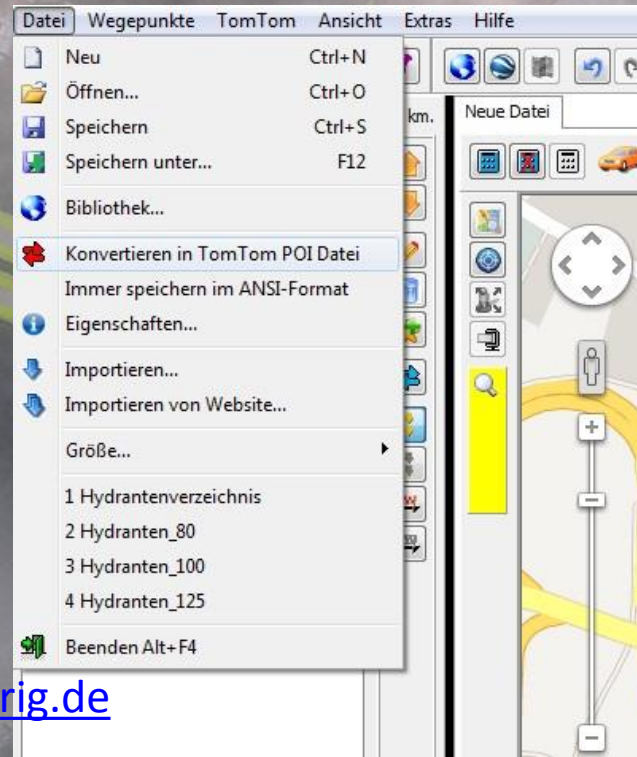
Datei Wegepunkte TomTom Ansicht Extras Hilfe

Neu Ctrl+N
Öffnen... Ctrl+O
Speichern Ctrl+S
Speichern unter... F12
Bibliothek...
Konvertieren in TomTom POI Datei
Immer speichern im ANSI-Format
Eigenschaften...
Importieren...
Importieren von Website...
Größe...
1 Hydrantenverzeichnis
2 Hydranten_80
3 Hydranten_100
4 Hydranten_125
Beenden Alt+F4

km.
Neue Datei

rig.de